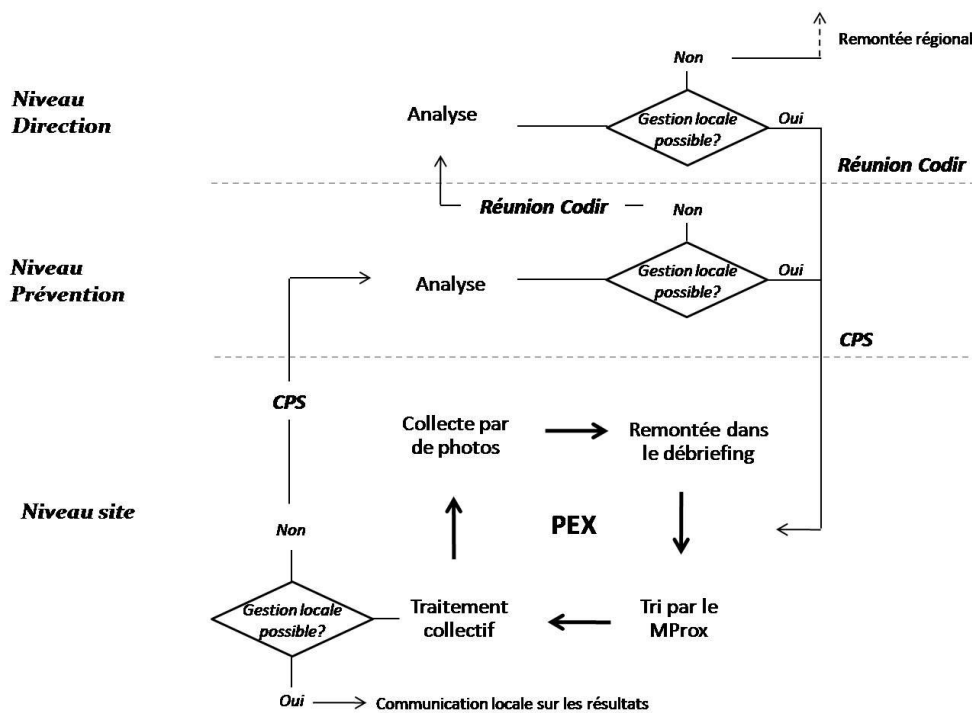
Remontée régional

Non

Niveau Direction

Analyse

Gestion locale possible?

Oui

Réunion Codir

Réunion Codir

Non

Niveau Prévention

Analyse

Gestion locale possible?

Oui

CPS

CPS

Collecte par de photos

Remontée dans le débriefing

Niveau site

Non

PEX

Gestion locale possible?

Traitement collectif

Tri par le MProx

Oui

Communication locale sur les résultats